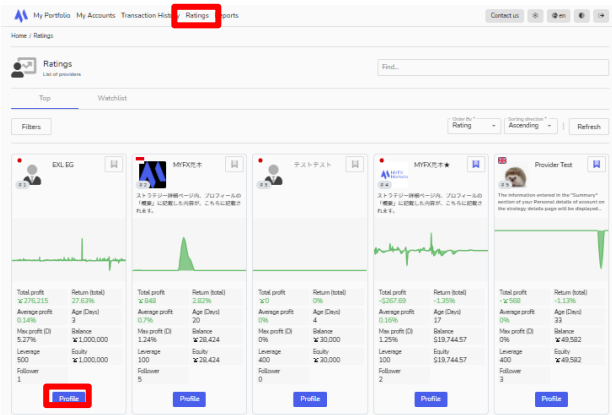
My Portfolio My Accounts Transaction History Ratings Reports

Contact us en

Home / Ratings

Ratings
List of providers

Find...

Top Watchlist

Filters

Order By
Rating

Sorting direction
Ascending

Refresh

EXL EG
# 1

Total profit
¥276,215
Return (total)
27.63%
Average profit
0.14%
Age (Days)
3
Max profit (D)
5.27%
Balance
¥1,000,000
Leverage
500
Equity
¥1,000,000
Follower
1

Profile

MYFX元本
# 2
ストラテジー詳細ページの、プロフィールの「概要」に記載した内容が、こちらに記載されます。

Total profit
¥848
Return (total)
2.82%
Average profit
0.7%
Age (Days)
20
Max profit (D)
1.24%
Balance
¥28,424
Leverage
100
Equity
¥28,424
Follower
5

Profile

テストテスト
# 3

Total profit
¥0
Return (total)
0%
Average profit
0%
Age (Days)
4
Max profit (D)
0%
Balance
¥30,000
Leverage
400
Equity
¥30,000
Follower
0

Profile

MYFX元本★
# 4
ストラテジー詳細ページの、プロフィールの「概要」に記載した内容が、こちらに記載されます。

Total profit
-$267.69
Return (total)
-1.35%
Average profit
0.16%
Age (Days)
17
Max profit (D)
1.25%
Balance
$19,744.57
Leverage
100
Equity
$19,744.57
Follower
2

Profile

Provider Test
# 5
The information entered in the "Summary" section of your Personal details of account on the strategy details page will be displayed...

Total profit
-¥568
Return (total)
-1.13%
Average profit
0%
Age (Days)
33
Max profit (D)
0%
Balance
¥49,582
Leverage
400
Equity
¥49,582
Follower
3

Profile